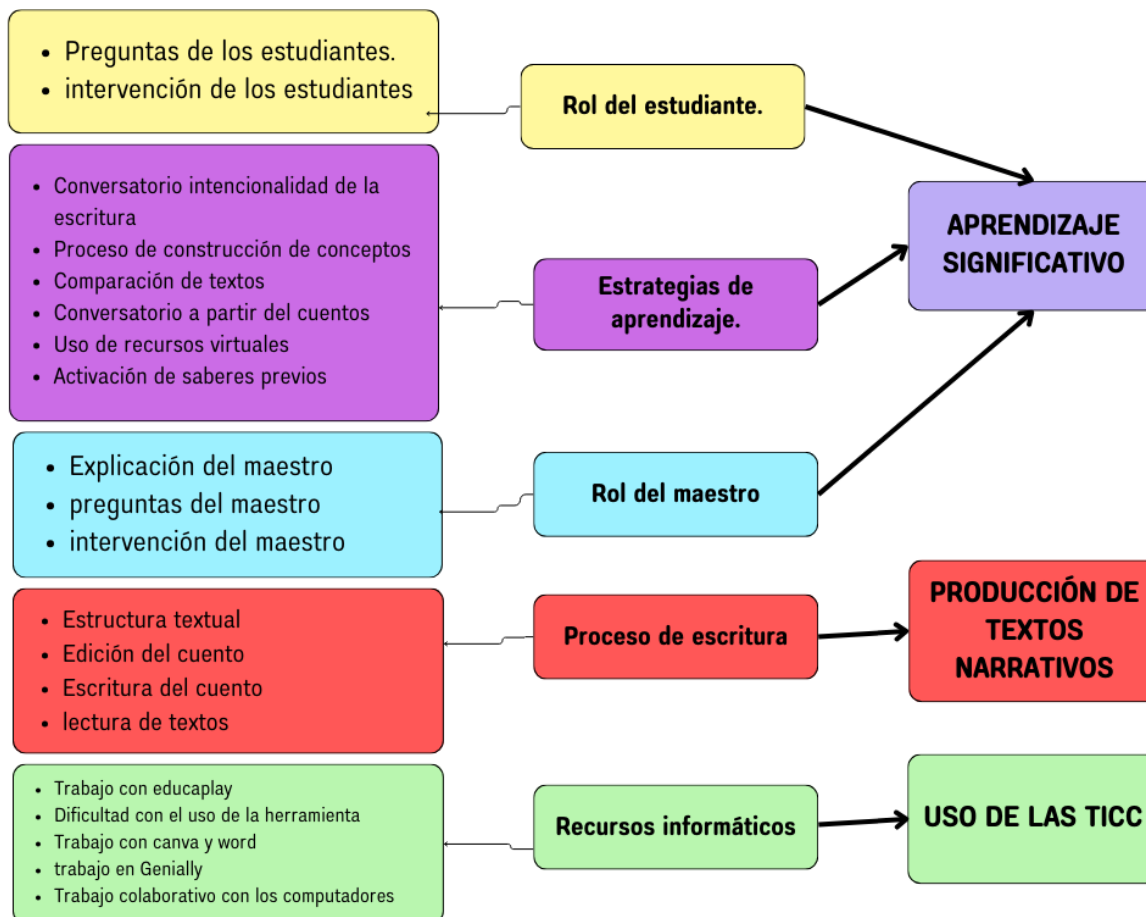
- Preguntas de los estudiantes.
- intervención de los estudiantes

Rol del estudiante.

- Conversatorio intencionalidad de la escritura
- Proceso de construcción de conceptos
- Comparación de textos
- Conversatorio a partir del cuentos
- Uso de recursos virtuales
- Activación de saberes previos

Estrategias de aprendizaje.

APRENDIZAJE SIGNIFICATIVO

- Explicación del maestro
- preguntas del maestro
- intervención del maestro

Rol del maestro

- Estructura textual
- Edición del cuento
- Escritura del cuento
- lectura de textos

Proceso de escritura

PRODUCCIÓN DE TEXTOS NARRATIVOS

- Trabajo con educaplay
- Dificultad con el uso de la herramienta
- Trabajo con canva y word
- trabajo en Genially
- Trabajo colaborativo con los computadores

Recursos informáticos

USO DE LAS TICC